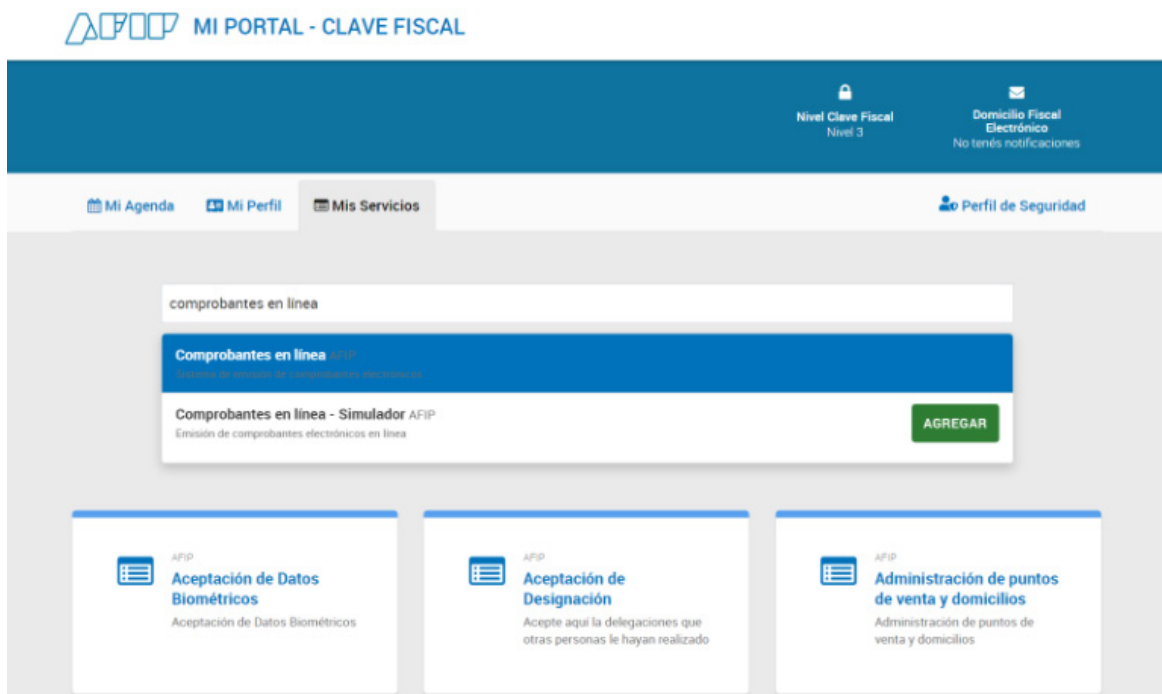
AFIP MI PORTAL - CLAVE FISCAL

Nivel Clave Fiscal
Nivel 3

Domicilio Fiscal Electrónico
No tenés notificaciones

Mi Agenda Mi Perfil Mis Servicios

Perfil de Seguridad

comprobantes en línea

Comprobantes en línea AFIP
Sistema de emisión de comprobantes electrónicos

Comprobantes en línea - Simulador AFIP
Emisión de comprobantes electrónicos en línea

AGREGAR

AFIP
Aceptación de Datos Biométricos
Aceptación de Datos Biométricos

AFIP
Aceptación de Designación
Acepte aquí la delegaciones que otras personas le hayan realizado

AFIP
Administración de puntos de venta y domicilios
Administración de puntos de venta y domicilios